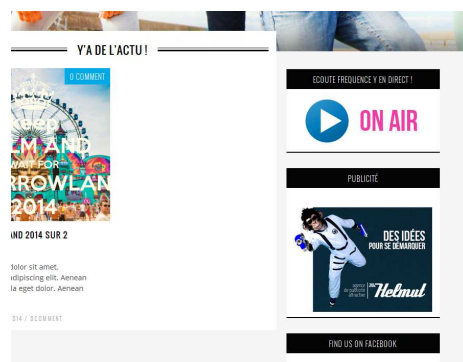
Y'A DE L'ACTU !

0 COMMENT

EEP
LM AND
WAIT FOR
RROWLAN
2014

AND 2014 SUR 2

dolor sit amet,
adipiscing elit. Aenean
la eget dolor. Aenean

014 / 0 COMMENT

ECOUTE FREQUENCE Y EN DIRECT !

ON AIR

PUBLICITÉ

DES IDÉES
POUR SE DÉMARQUER

agence de publicité affichage

Helmut

FIND US ON FACEBOOK